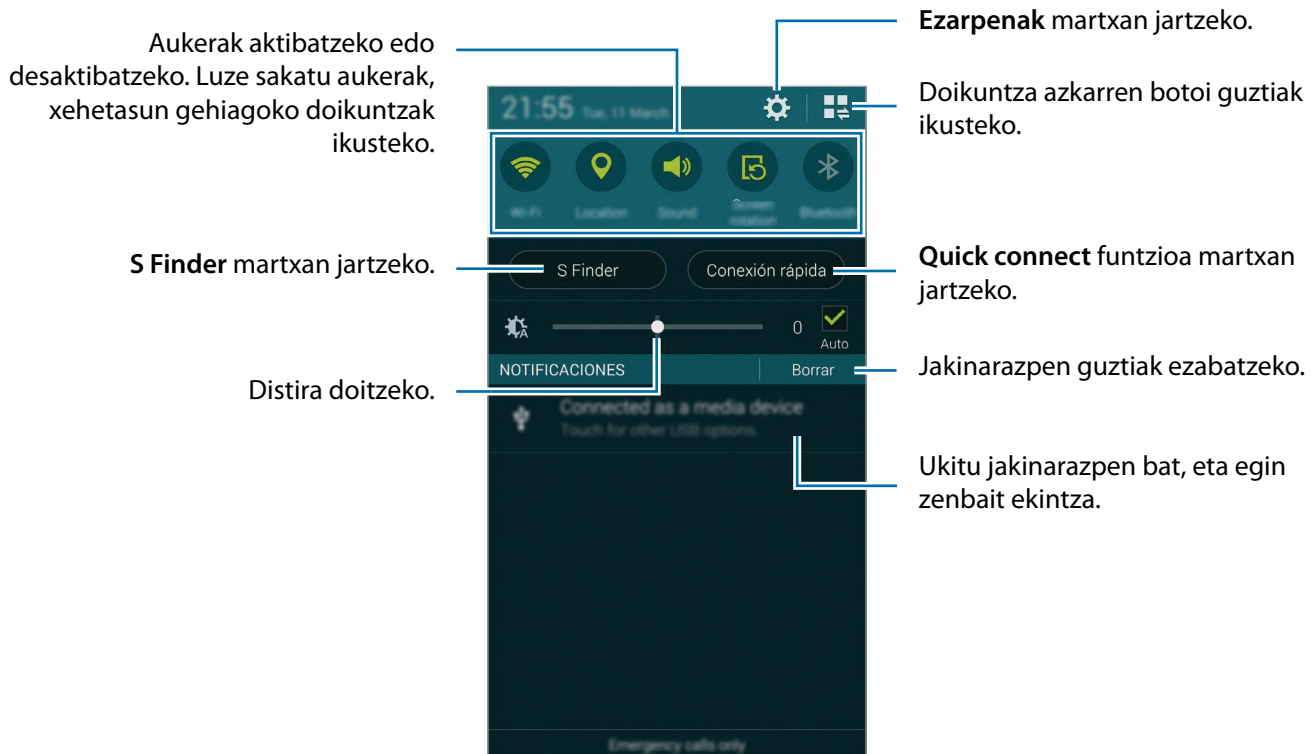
Aukerak aktibatzeko edo desaktibatzeko. Luze sakatu aukerak, xehetasun gehiagoko doikuntzak ikusteko.

S Finder martxan jartzeko.

Distira doitzeko.

21:55 Tue, 11 March

Wi-Fi Location Sound Screen rotation Bluetooth

S Finder

Conexión rápida

0

Auto

NOTIFICACIONES

Borrar

Connected as a media device

Touch for other USB options.

Emergency calls only

Ezarpenak martxan jartzeko.

Doikuntza azkarren botoi guztiak ikusteko.

Quick connect funtzioa martxan jartzeko.

Jakinarazpen guztiak ezabatzeko.

Ukitu jakinarazpen bat, eta egin zenbait ekintza.